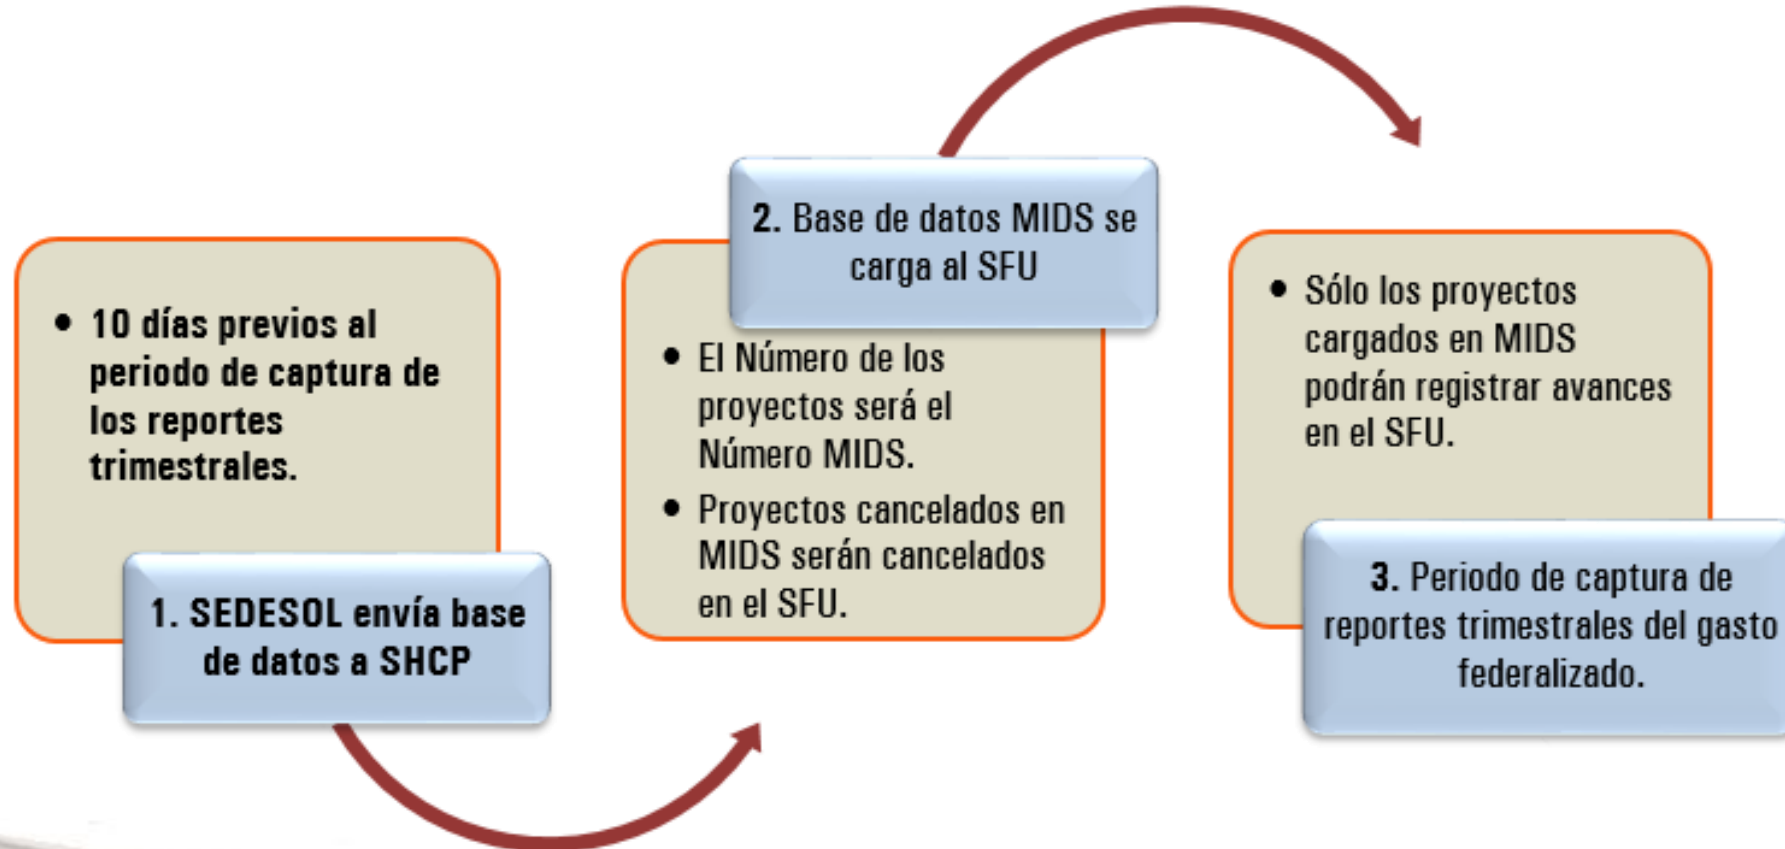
• 10 días previos al periodo de captura de los reportes trimestrales.

1. SEDESOL envía base de datos a SHCP

2. Base de datos MIDS se carga al SFU

• El Número de los proyectos será el Número MIDS.
• Proyectos cancelados en MIDS serán cancelados en el SFU.

• Sólo los proyectos cargados en MIDS podrán registrar avances en el SFU.

3. Periodo de captura de reportes trimestrales del gasto federalizado.